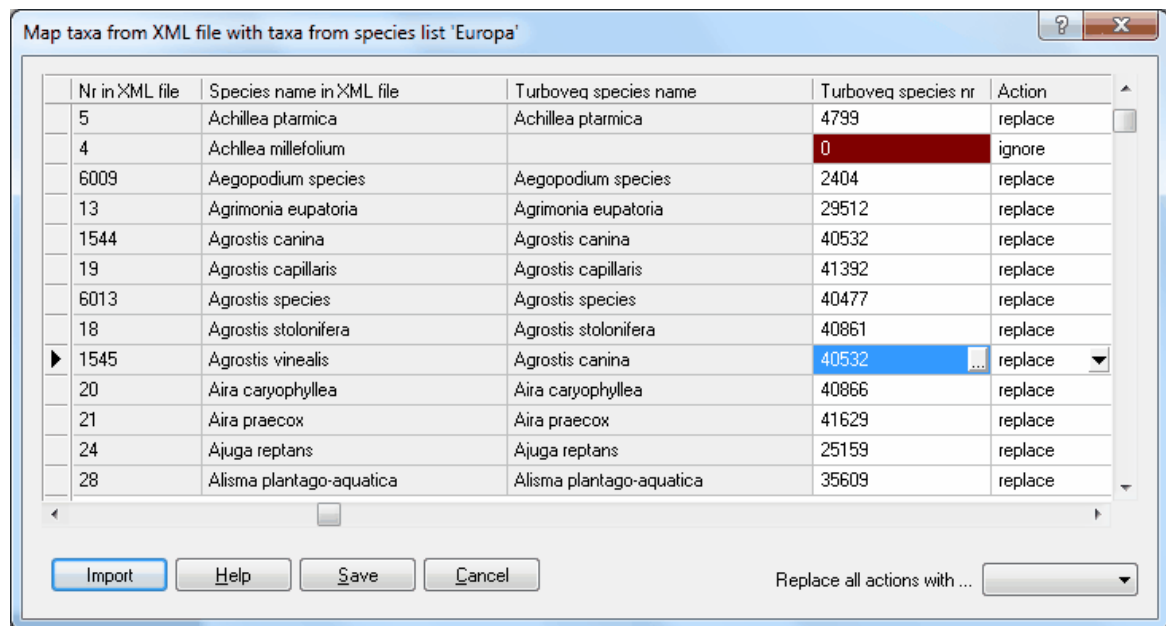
Map taxa from XML file with taxa from species list 'Europa'

| Nr in XML file | Species name in XML file | Turboveg species name | Turboveg species nr | Action |
|---|---|---|---|---|
| 5 | Achillea ptarmica | Achillea ptarmica | 4799 | replace |
| 4 | Achllea millefolium | | 0 | ignore |
| 6009 | Aegopodium species | Aegopodium species | 2404 | replace |
| 13 | Agrimonia eupatoria | Agrimonia eupatoria | 29512 | replace |
| 1544 | Agrostis canina | Agrostis canina | 40532 | replace |
| 19 | Agrostis capillaris | Agrostis capillaris | 41392 | replace |
| 6013 | Agrostis species | Agrostis species | 40477 | replace |
| 18 | Agrostis stolonifera | Agrostis stolonifera | 40861 | replace |
| 1545 | Agrostis vinealis | Agrostis canina | 40532 | replace |
| 20 | Aira caryophyllea | Aira caryophyllea | 40866 | replace |
| 21 | Aira praecox | Aira praecox | 41629 | replace |
| 24 | Ajuga reptans | Ajuga reptans | 25159 | replace |
| 28 | Alisma plantago-aquatica | Alisma plantago-aquatica | 35609 | replace |

Import Help Save Cancel

Replace all actions with ...